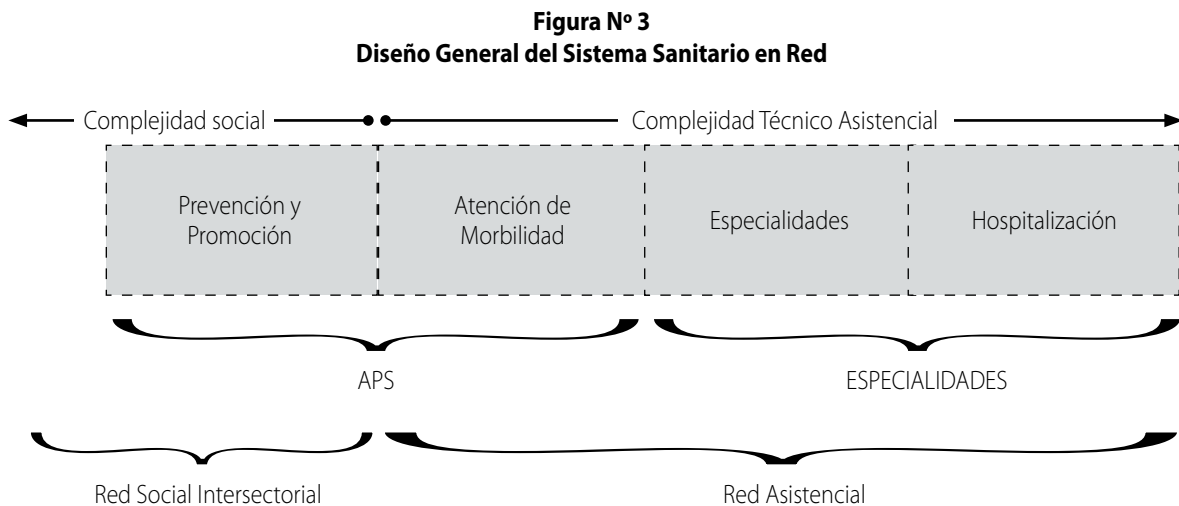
**Figura Nº 3**
**Diseño General del Sistema Sanitario en Red**

Complejidad social

Complejidad Técnico Asistencial

Prevención y Promoción

Atención de Morbilidad

Especialidades

Hospitalización

APS

ESPECIALIDADES

Red Social Intersectorial

Red Asistencial